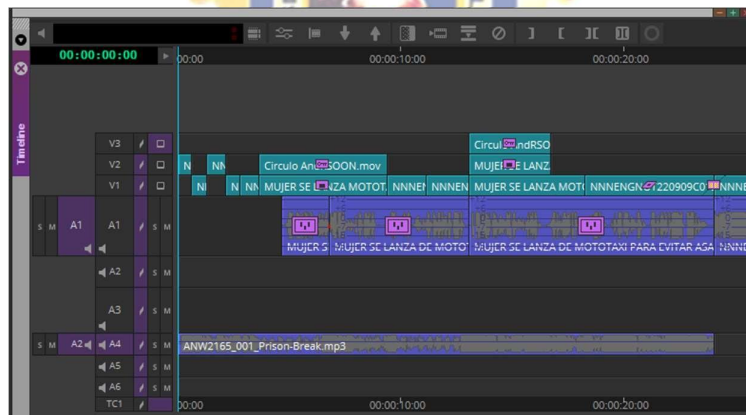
00:00:00:00
00:00
00:00:10:00
00:00:20:00
Timeline
V3
Circul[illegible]ndRSO
V2
N
NN
Circulo An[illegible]SOON.mov
MUJER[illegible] LANZ
V1
N
N
NN
MUJER SE L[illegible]ZA MOTOT.
NNNEI
NNNEN
MUJER SE LANZA MOTO
NNNENGN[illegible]220909C0
NNNE
S
M
A1
A1
S
M
MUJER S
MUJER SE LANZA DE MOTO
MUJER SE LANZA DE MOTOTAXI PARA EVITAR ASA
NNNN
A2
S
M
A3
S
M
S
M
A2
A4
S
M
ANW2165_001_Prison-Break.mp3
A5
S
M
A6
S
M
TC1
00:00
00:00:10:00
00:00:20:00